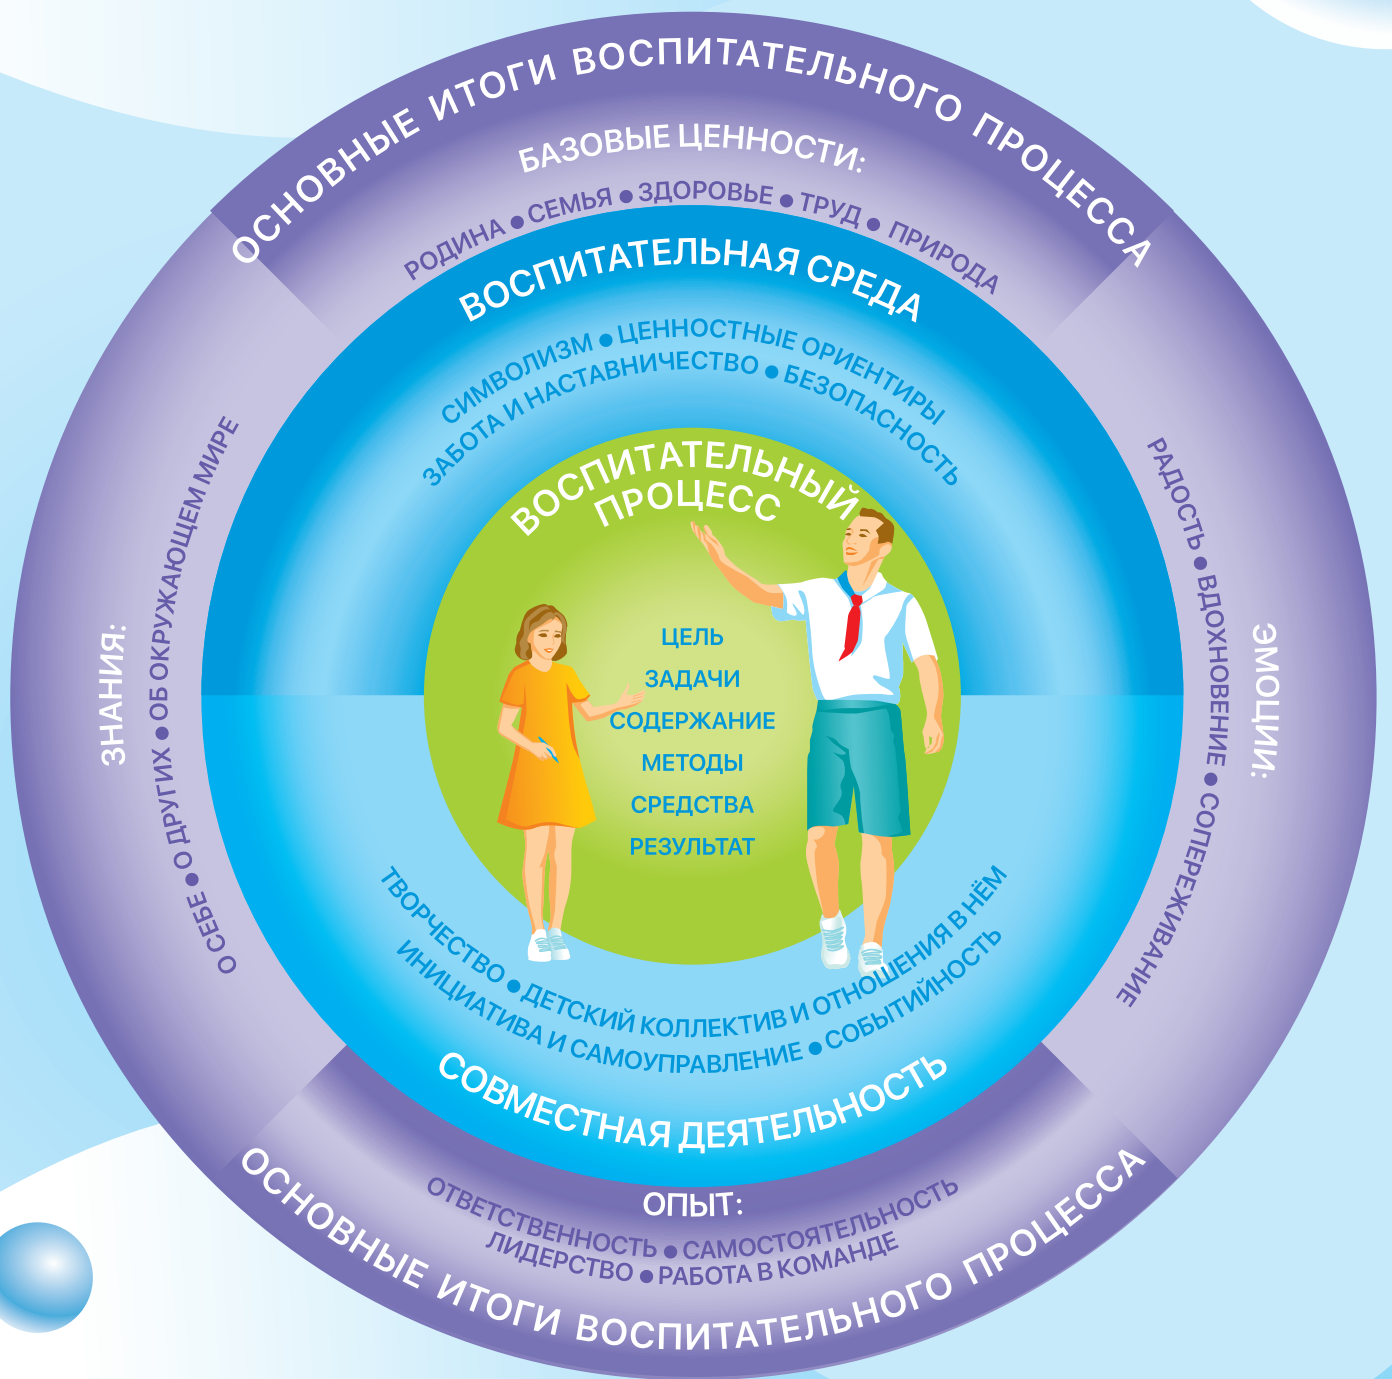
ОСНОВНЫЕ ИТОГИ ВОСПИТАТЕЛЬНОГО ПРОЦЕССА

БАЗОВЫЕ ЦЕННОСТИ:
РОДИНА • СЕМЬЯ • ЗДОРОВЬЕ • ТРУД • ПРИРОДА

ВОСПИТАТЕЛЬНАЯ СРЕДА
СИМВОЛИЗМ • ЦЕННОСТНЫЕ ОРИЕНТИРЫ
ЗАБОТА И НАСТАВНИЧЕСТВО • БЕЗОПАСНОСТЬ

ВОСПИТАТЕЛЬНЫЙ ПРОЦЕСС
ЦЕЛЬ
ЗАДАЧИ
СОДЕРЖАНИЕ
МЕТОДЫ
СРЕДСТВА
РЕЗУЛЬТАТ

ЗНАНИЯ:
О СЕБЕ • О ДРУГИХ • ОБ ОКРУЖАЮЩЕМ МИРЕ

ЭМОЦИИ:
РАДОСТЬ • ВДОХНОВЕНИЕ • СОПЕРЕЖИВАНИЕ

ТВОРЧЕСТВО • ДЕТСКИЙ КОЛЛЕКТИВ И ОТНОШЕНИЯ В НЁМ
ИНИЦИАТИВА И САМОУПРАВЛЕНИЕ • СОБЫТИЙНОСТЬ
СОВМЕСТНАЯ ДЕЯТЕЛЬНОСТЬ

ОПЫТ:
ОТВЕТСТВЕННОСТЬ • САМОСТОЯТЕЛЬНОСТЬ
ЛИДЕРСТВО • РАБОТА В КОМАНДЕ

ОСНОВНЫЕ ИТОГИ ВОСПИТАТЕЛЬНОГО ПРОЦЕССА